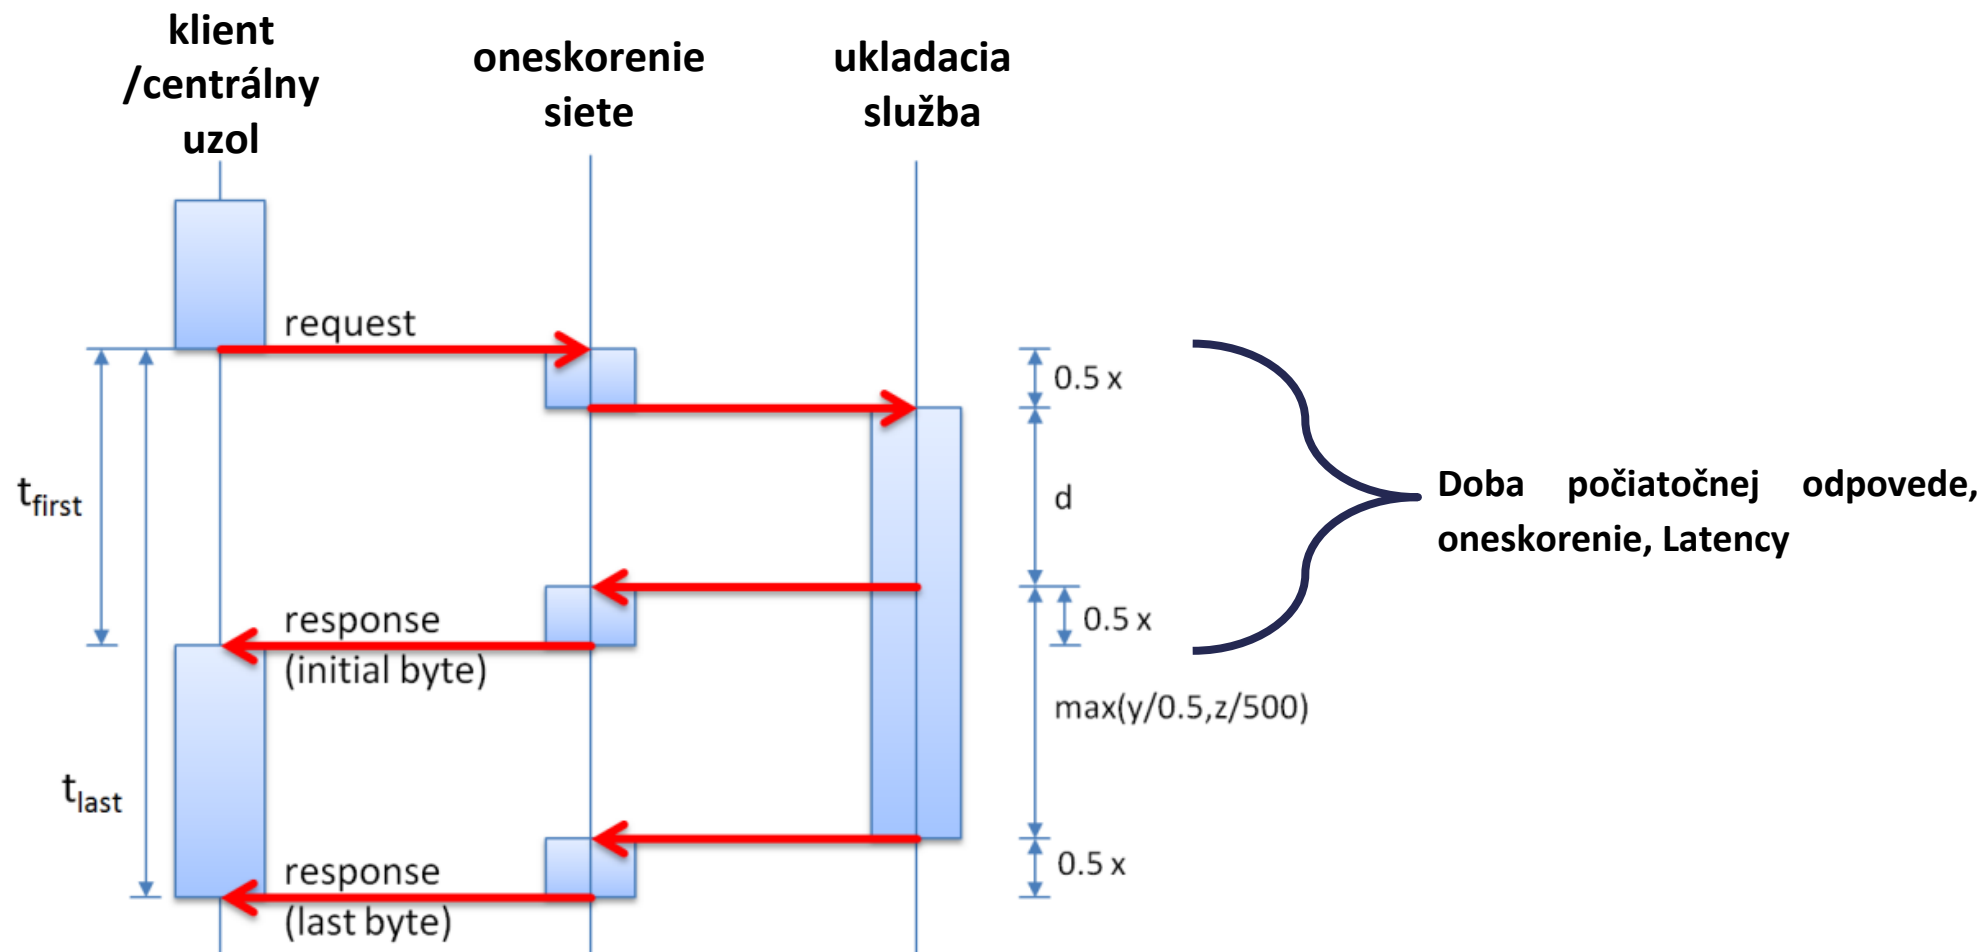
klient /centrálny uzol

oneskorenie siete

ukladacia služba

request

0.5 x

$t_{first}$

d

Doba počiatočnej odpovede, oneskorenie, Latency

0.5 x

response (initial byte)

max(y/0.5,z/500)

$t_{last}$

response (last byte)

0.5 x